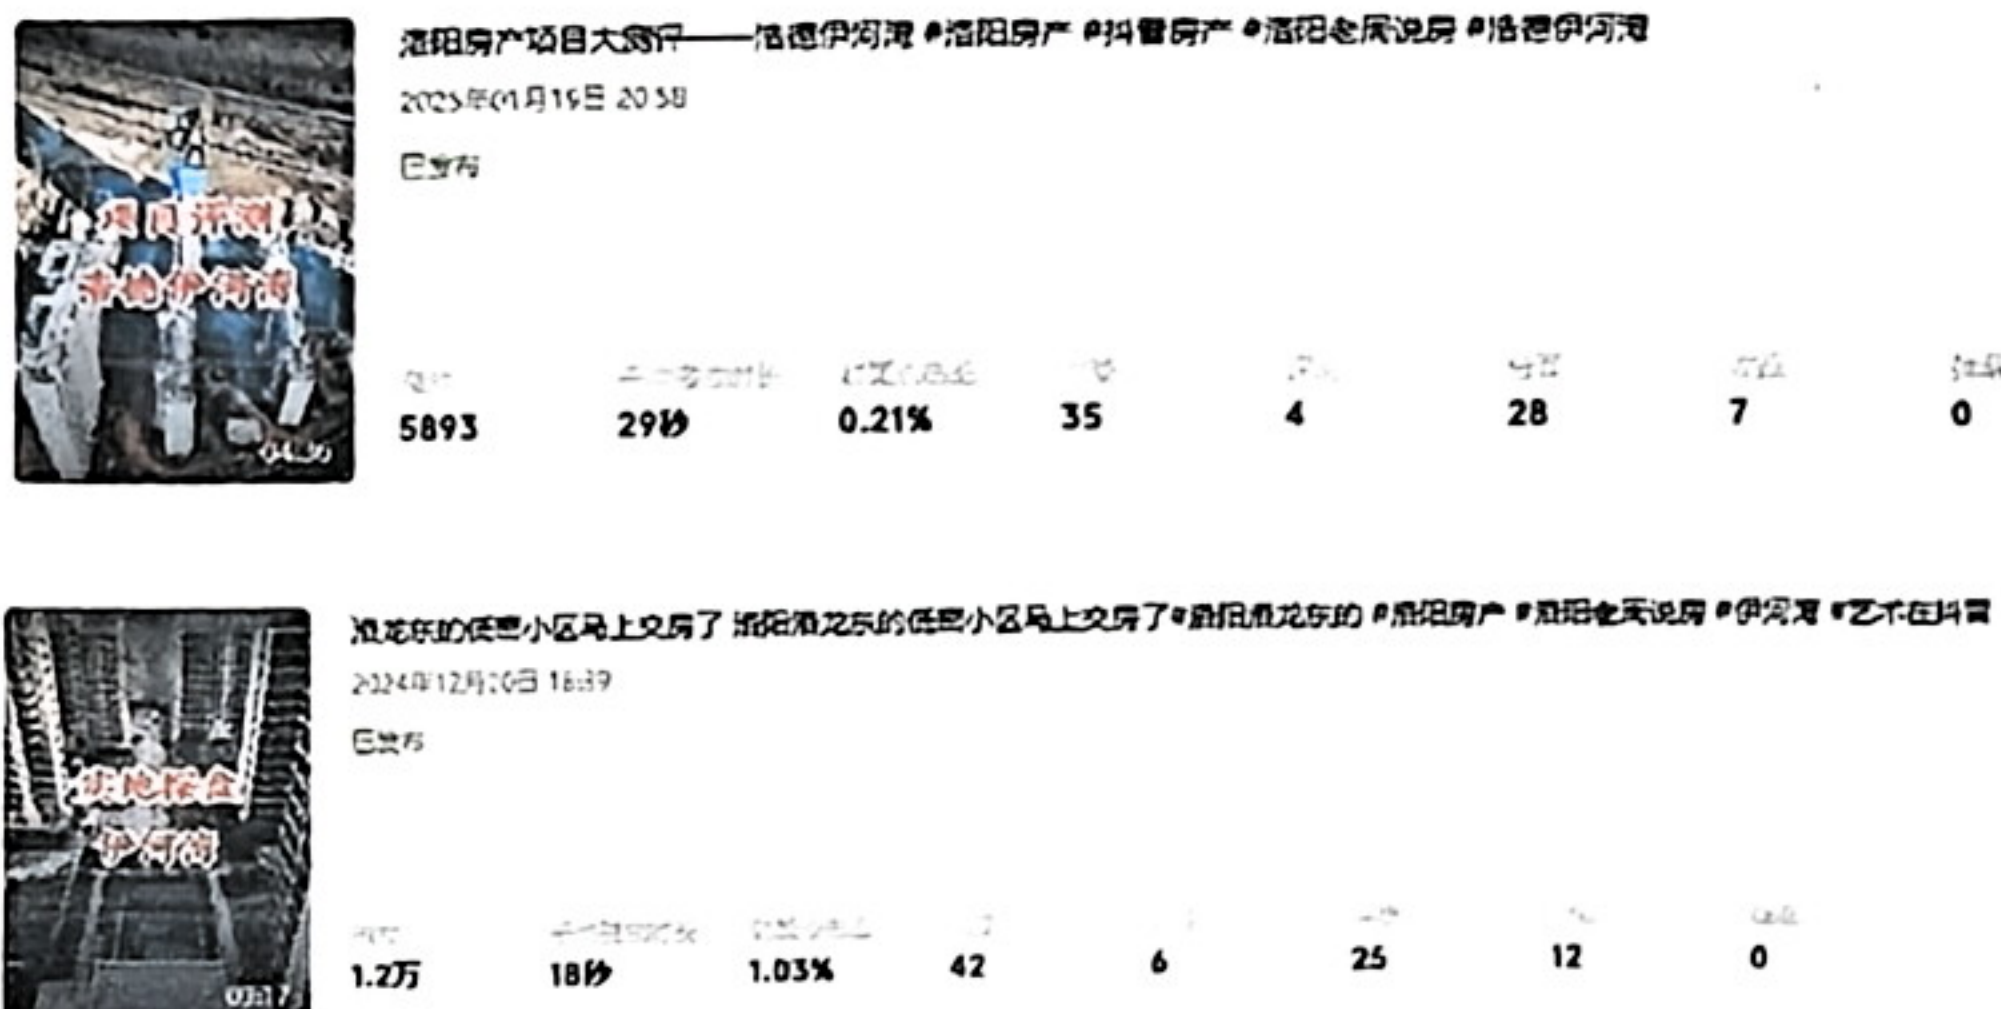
项目探测
实地伊河湾
04:20

洛阳房产项目大测评——洛德伊河湾 #洛阳房产 #抖音房产 #洛阳老侯说房 #洛德伊河湾
2025年01月15日 20:38
已发布

| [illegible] | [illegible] | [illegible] | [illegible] | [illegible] | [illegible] | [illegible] | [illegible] |
|---|---|---|---|---|---|---|---|
| 5893 | 29秒 | 0.21% | 35 | 4 | 28 | 7 | 0 |

实地探盘
伊河湾
03:17

洛龙东的优质小区马上交房了 洛阳洛龙东的优质小区马上交房了 #洛阳洛龙东的 #洛阳房产 #洛阳老侯说房 #伊河湾 #艺术在抖音
2024年12月20日 16:39
已发布

| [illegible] | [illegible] | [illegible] | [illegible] | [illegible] | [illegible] | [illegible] | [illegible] |
|---|---|---|---|---|---|---|---|
| 1.2万 | 18秒 | 1.03% | 42 | 6 | 25 | 12 | 0 |